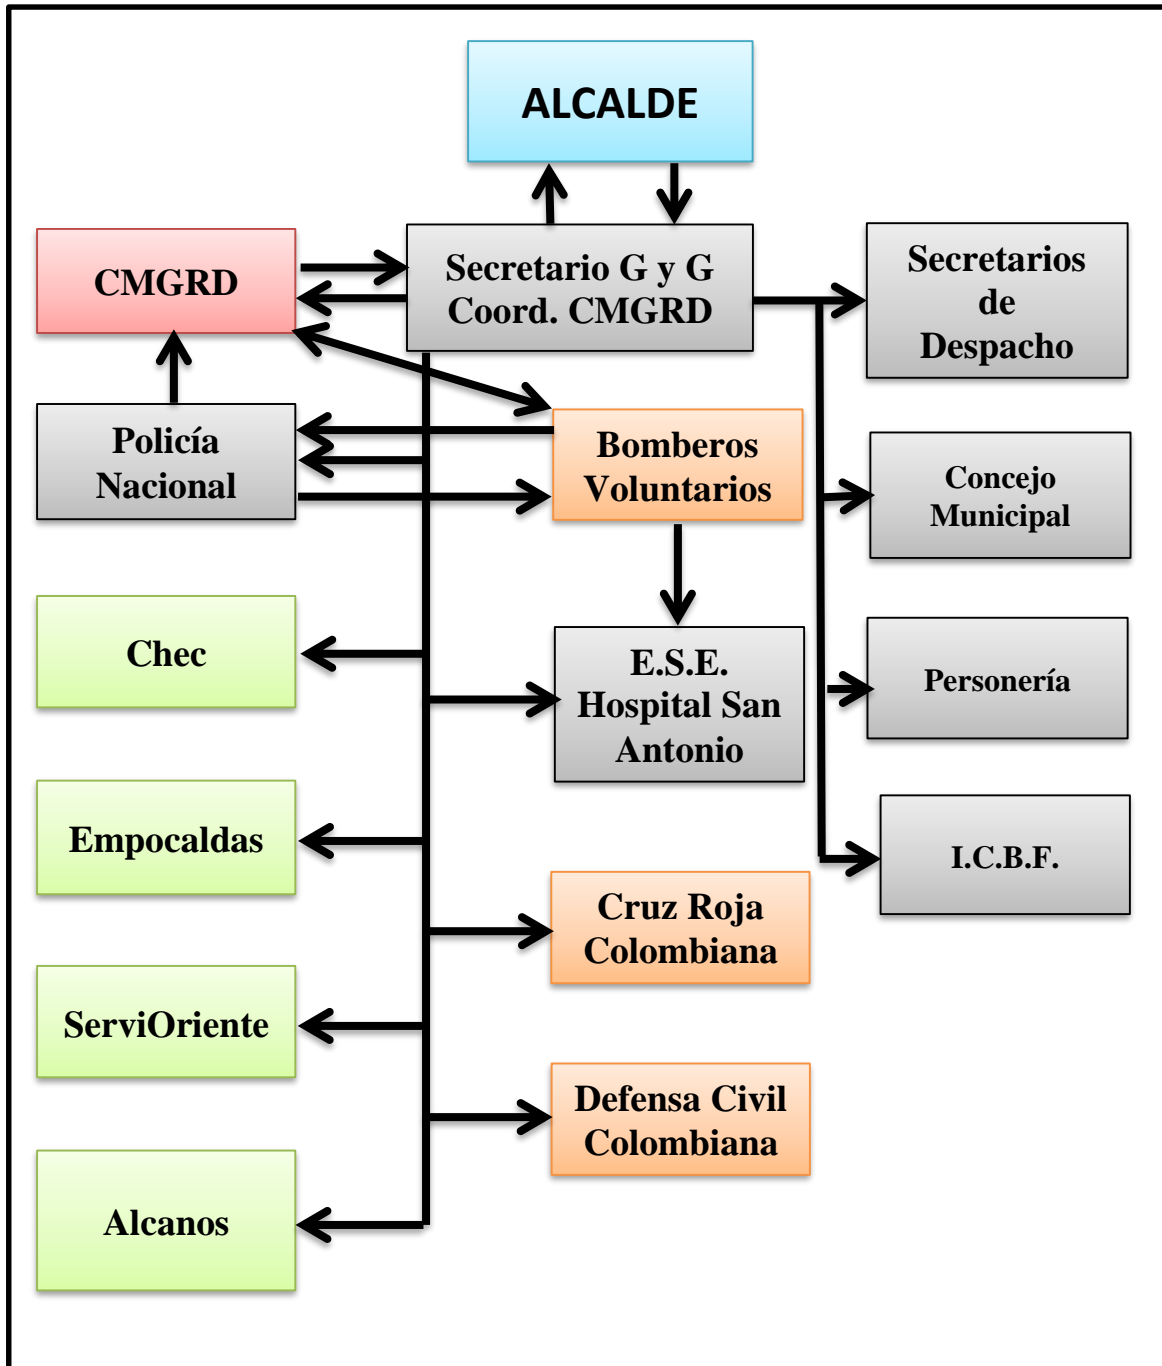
ALCALDE

CMGRD

Secretario G y G Coord. CMGRD

Secretarios de Despacho

Policía Nacional

Bomberos Voluntarios

Concejo Municipal

Chec

E.S.E. Hospital San Antonio

Personería

Empocaldas

I.C.B.F.

Cruz Roja Colombiana

ServiOriente

Defensa Civil Colombiana

Alcanos